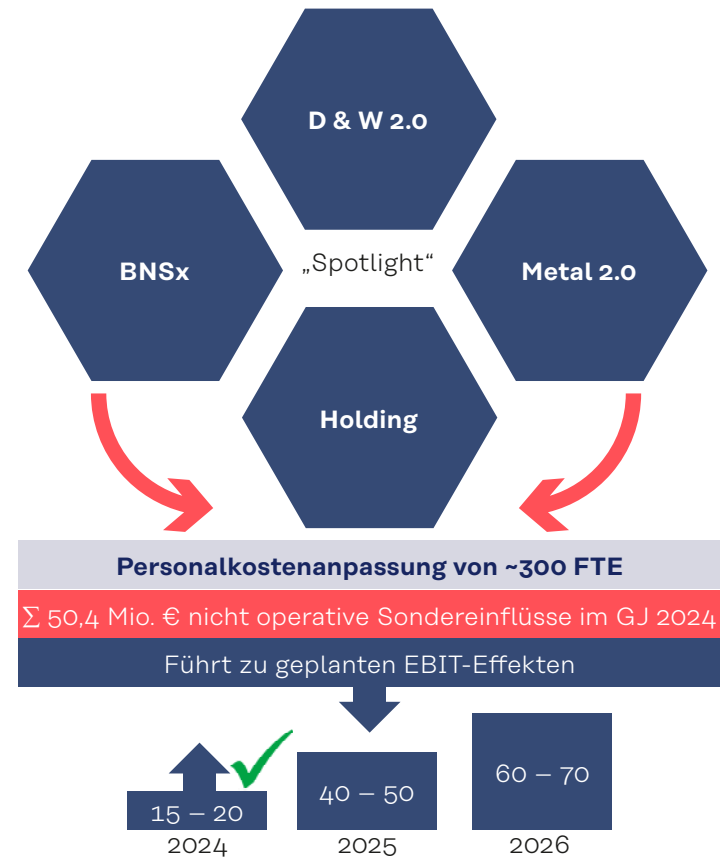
D & W 2.0

BNSx

„Spotlight“

Metal 2.0

Holding

Personalkostenanpassung von ~300 FTE

$\sum$ 50,4 Mio. € nicht operative Sondereinflüsse im GJ 2024

Führt zu geplanten EBIT-Effekten

15 – 20
2024

40 – 50
2025

60 – 70
2026